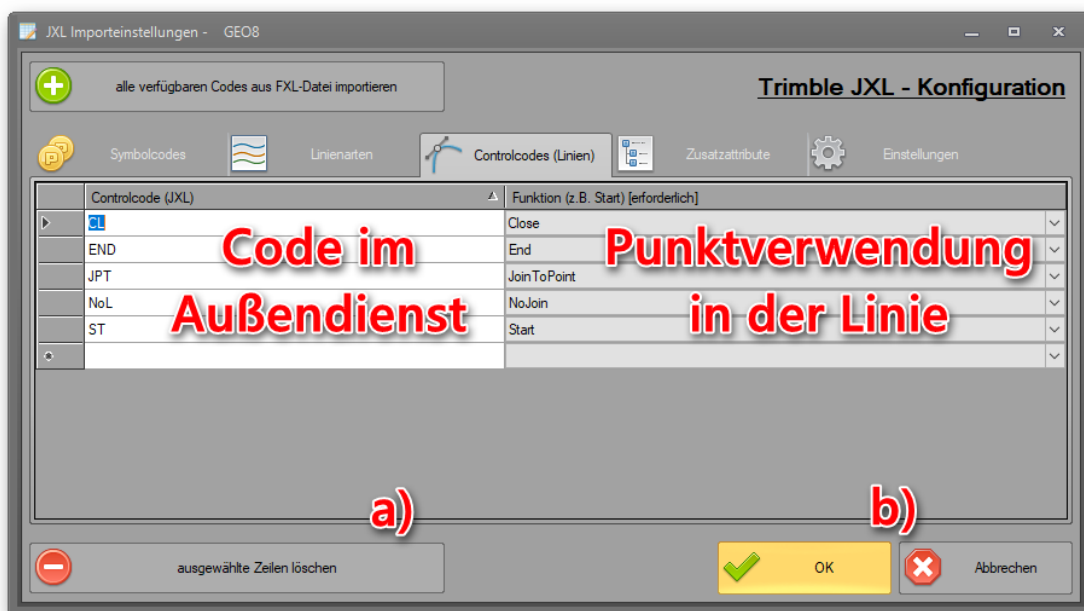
JXL Importeinstellungen - GEO8

alle verfügbaren Codes aus FXL-Datei importieren

Trimble JXL - Konfiguration

Symbolcodes | Linienarten | Controlcodes (Linien) | Zusatzattribute | Einstellungen

| Controlcode (JXL) | Funktion (z.B. Start) [erforderlich] |
|---|---|
| CL | Close |
| END | End |
| JPT | JoinToPoint |
| NoL | NoJoin |
| ST | Start |
| | |

Code im Außendienst

Punktverwendung in der Linie

a)

b)

ausgewählte Zeilen löschen

OK

Abbrechen